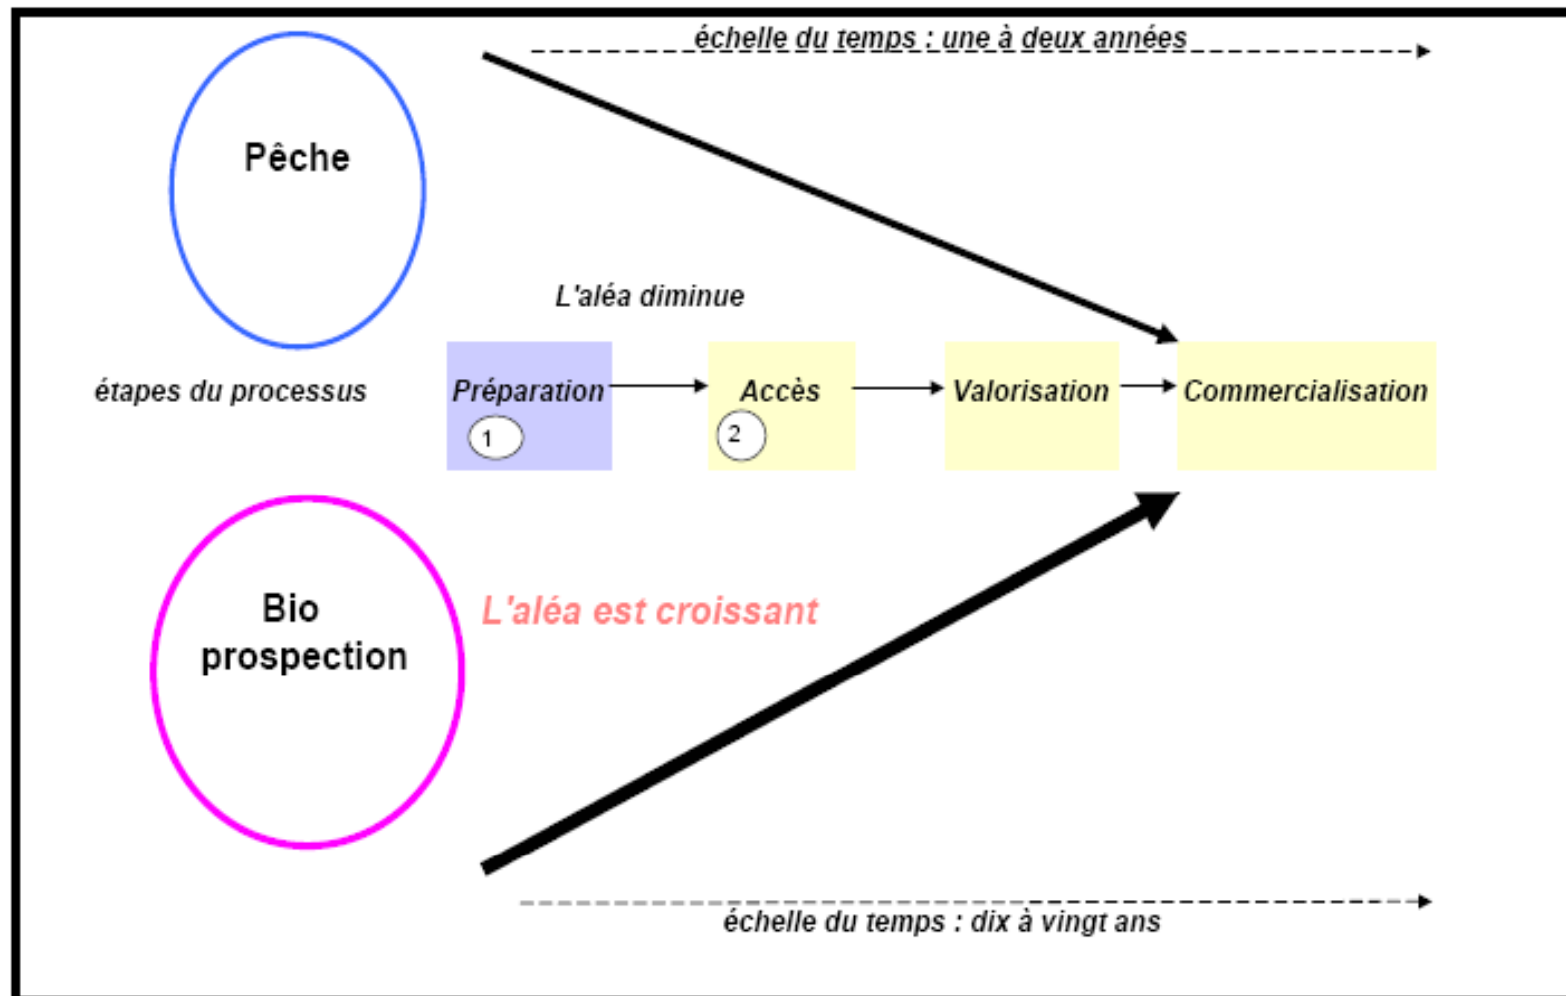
échelle du temps : une à deux années

Pêche

L'aléa diminue

étapes du processus

Préparation
1

Accès
2

Valorisation

Commercialisation

Bio prospection

L'aléa est croissant

échelle du temps : dix à vingt ans